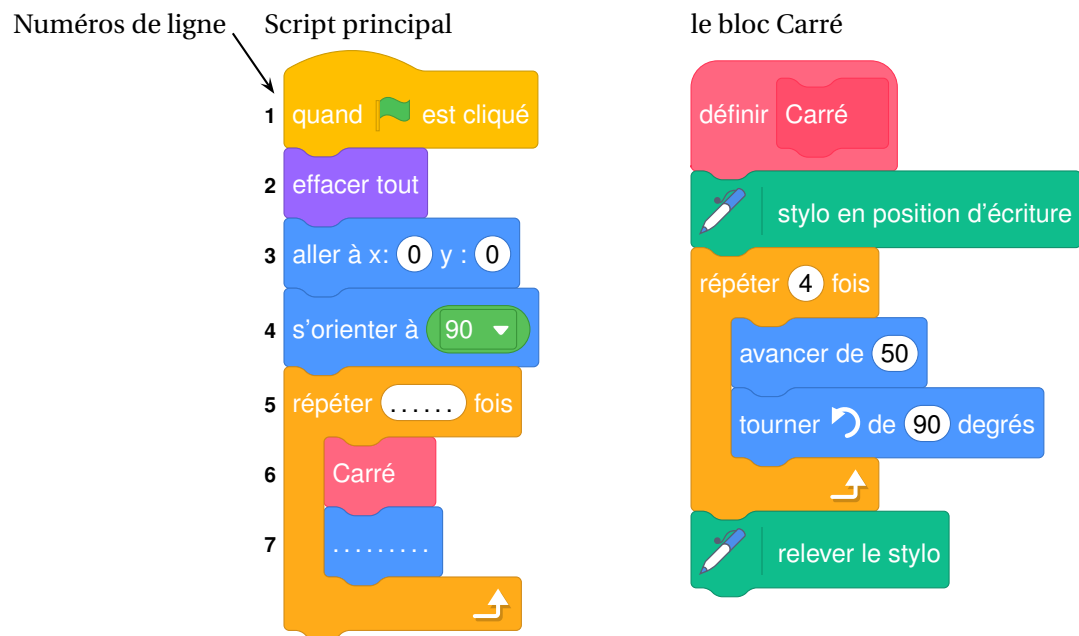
Numéros de ligne

Script principal

1 quand est cliqué
2 effacer tout
3 aller à x: 0 y : 0
4 s'orienter à 90
5 répéter ...... fois
6 Carré
7 .........

le bloc Carré

définir Carré
stylo en position d'écriture
répéter 4 fois
avancer de 50
tourner de 90 degrés
relever le stylo